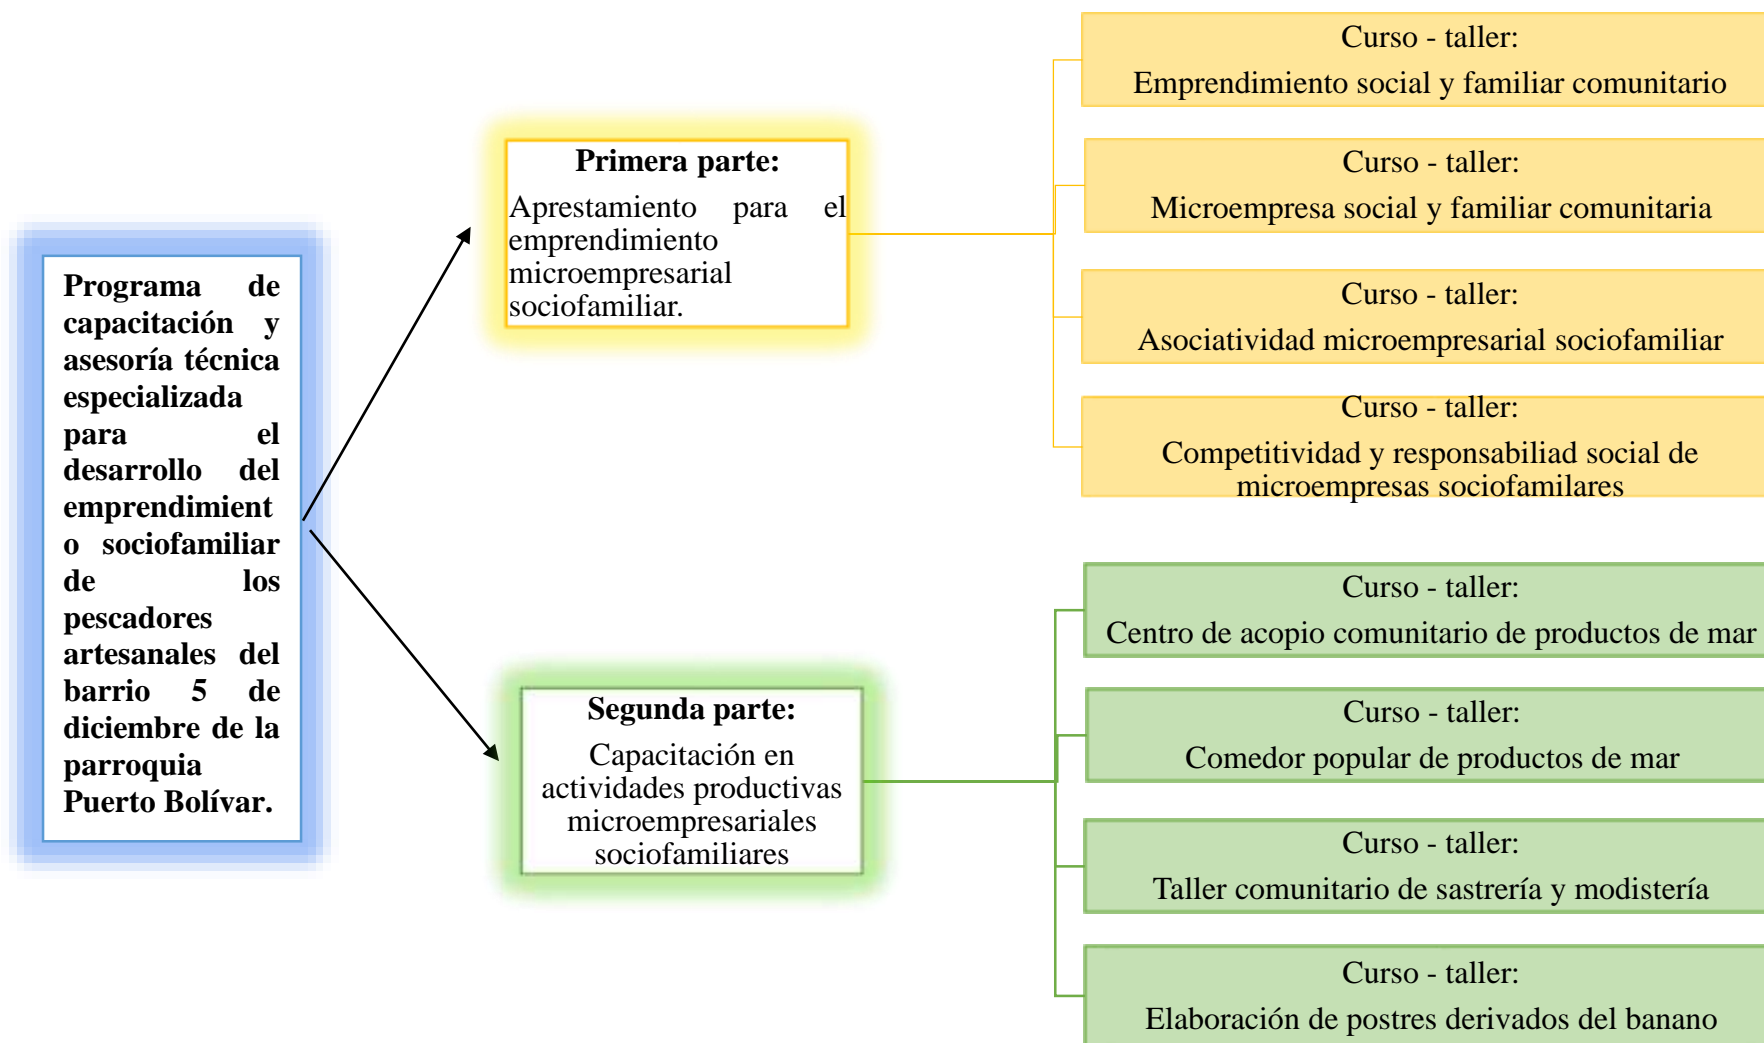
Programa de capacitación y asesoría técnica especializada para el desarrollo del emprendimiento sociofamiliar de los pescadores artesanales del barrio 5 de diciembre de la parroquia Puerto Bolívar.

Primera parte:
Aprestamiento para el emprendimiento microempresarial sociofamiliar.

Curso - taller:
Emprendimiento social y familiar comunitario

Curso - taller:
Microempresa social y familiar comunitaria

Curso - taller:
Asociatividad microempresarial sociofamiliar

Curso - taller:
Competitividad y responsabiliad social de microempresas sociofamilares

Segunda parte:
Capacitación en actividades productivas microempresariales sociofamiliares

Curso - taller:
Centro de acopio comunitario de productos de mar

Curso - taller:
Comedor popular de productos de mar

Curso - taller:
Taller comunitario de sastrería y modistería

Curso - taller:
Elaboración de postres derivados del banano